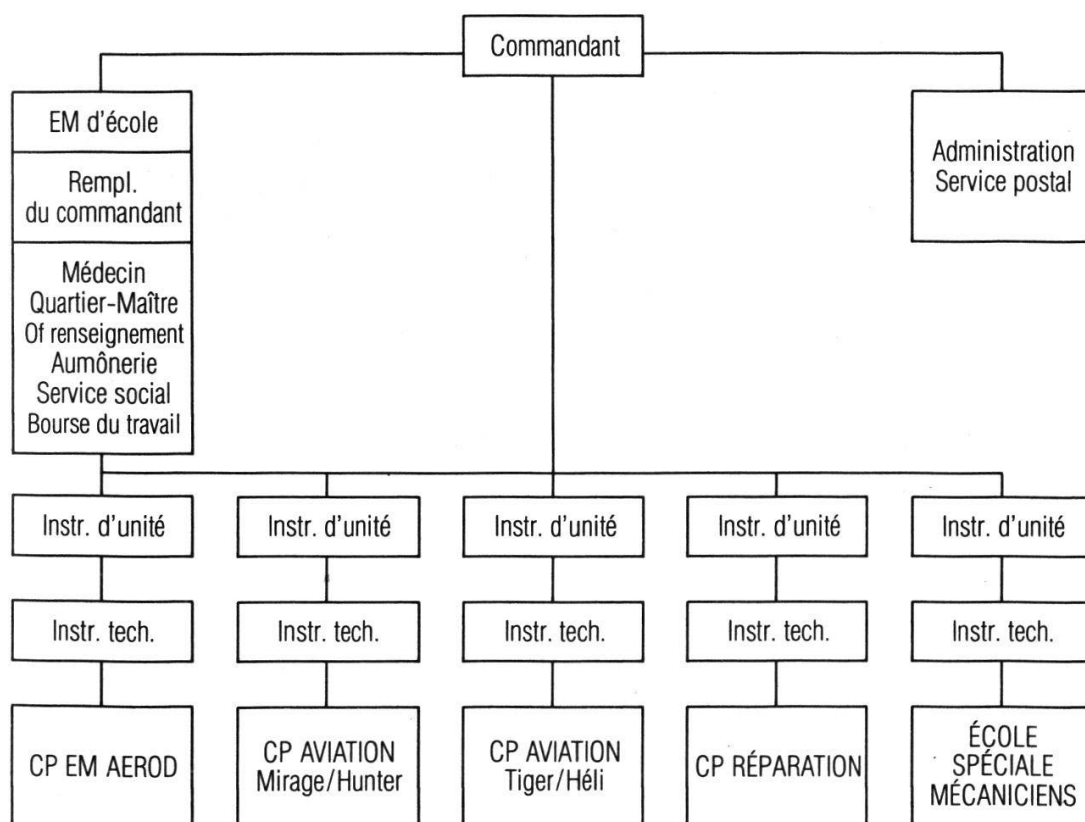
Commandant

EM d'école

Rempl. du commandant

Médecin
Quartier-Maître
Of renseignement
Aumônerie
Service social
Bourse du travail

Administration
Service postal

Instr. d'unité

Instr. tech.

CP EM AEROD

Instr. d'unité

Instr. tech.

CP AVIATION Mirage/Hunter

Instr. d'unité

Instr. tech.

CP AVIATION Tiger/Héli

Instr. d'unité

Instr. tech.

CP RÉPARATION

Instr. d'unité

Instr. tech.

ÉCOLE SPÉCIALE MÉCANICIENS